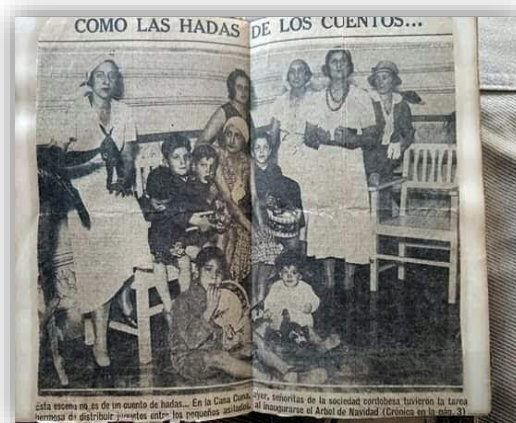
COMO LAS HADAS DE LOS CUENTOS...

Esta escena no es de un cuento de hadas... En la Casa Cuna, ayer, señoritas de la sociedad cordobesa tuvieron la tarea hermosa de distribuir juguetes entre los pequeños asilados, al inaugurarse el Arbol de Navidad (Crónica en la pág. 3)